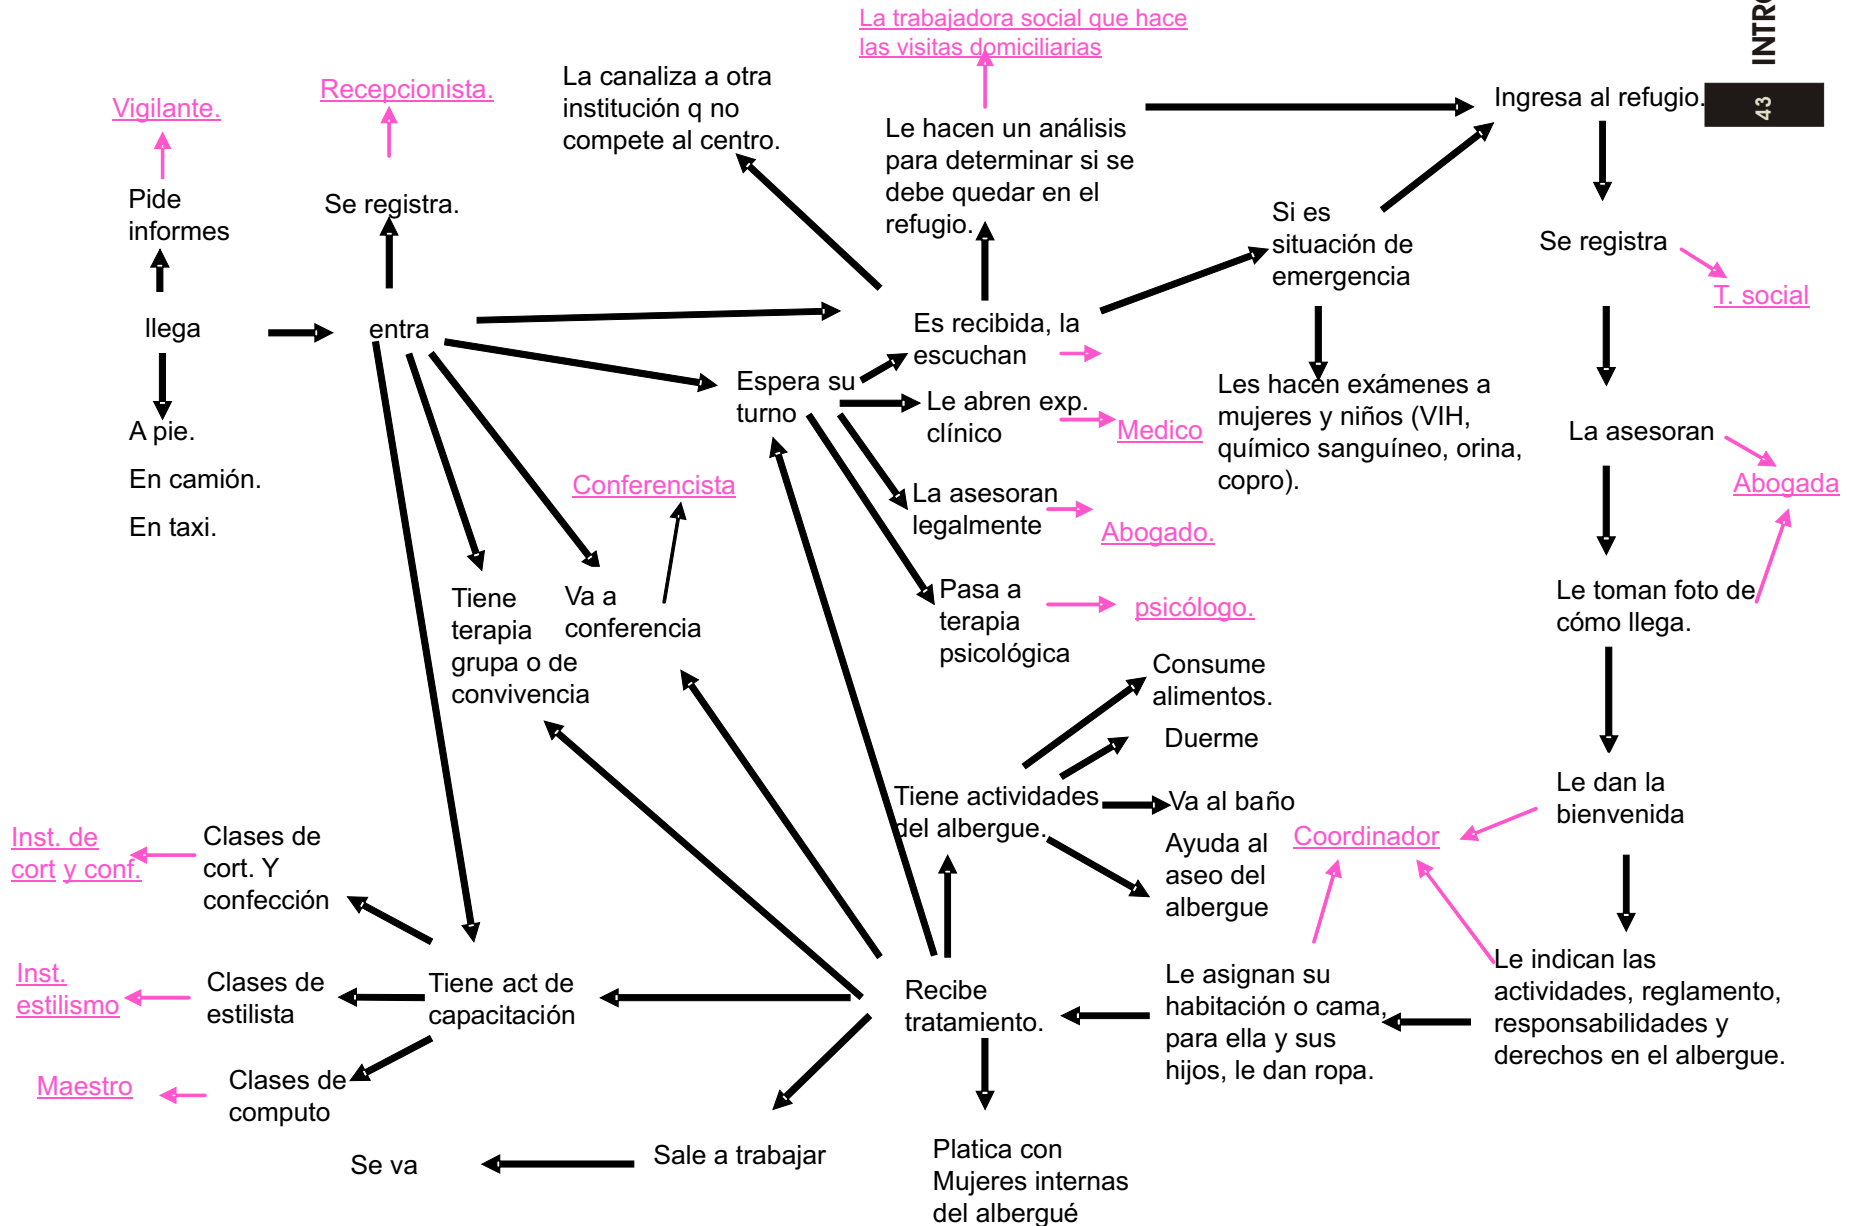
INTR

43

La trabajadora social que hace las visitas domiciliarias

Vigilante.

Recepcionista.

La canaliza a otra institución q no compete al centro.

Le hacen un análisis para determinar si se debe quedar en el refugio.

Ingresa al refugio.

Pide informes

Se registra.

Si es situación de emergencia

Se registra

T. social

llega

entra

Es recibida, la escuchan

A pie.

En camión.

En taxi.

Espera su turno

Le abren exp. clínico

Medico

Les hacen exámenes a mujeres y niños (VIH, químico sanguíneo, orina, copro).

La asesoran

Abogada

Conferencista

La asesoran legalmente

Abogado.

Tiene terapia grupa o de convivencia

Va a conferencia

Pasa a terapia psicológica

psicólogo.

Le toman foto de cómo llega.

Consume alimentos.

Duerme

Tiene actividades del albergue.

Va al baño

Le dan la bienvenida

Ayuda al aseo del albergue

Coordinador

Inst. de cort y conf.

Clases de cort. Y confección

Inst. estilismo

Clases de estilista

Tiene act de capacitación

Recibe tratamiento.

Le asignan su habitación o cama, para ella y sus hijos, le dan ropa.

Le indican las actividades, reglamento, responsabilidades y derechos en el albergue.

Maestro

Clases de computo

Se va

Sale a trabajar

Platica con Mujeres internas del albergue